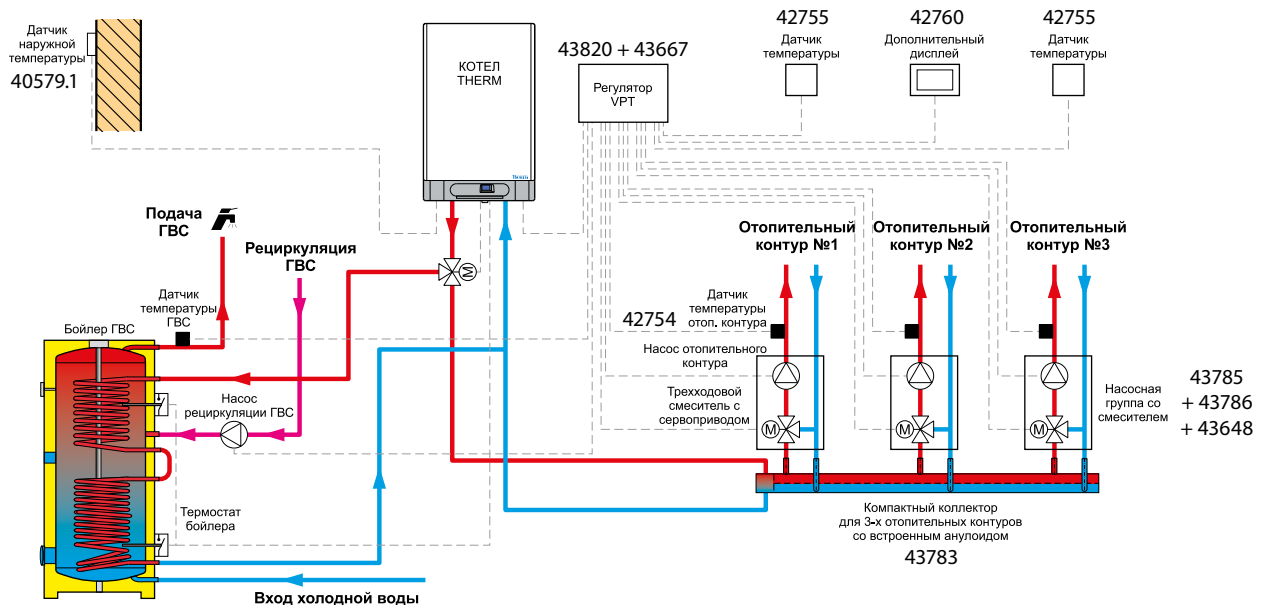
Датчик наружной температуры
40579.1

КОТЕЛ THERM

43820 + 43667
Регулятор VPT

42755
Датчик температуры

42760
Дополнительный дисплей

42755
Датчик температуры

Подача ГВС

Рециркуляция ГВС

Отопительный контур №1

Отопительный контур №2

Отопительный контур №3

Датчик температуры ГВС

Бойлер ГВС

42754
Датчик температуры отоп. контура

Насос отопительного контура

Трехходовой смеситель с сервоприводом

Насос рециркуляции ГВС

Насосная группа со смесителем

43785
+ 43786
+ 43648

Термостат бойлера

Компактный коллектор для 3-х отопительных контуров со встроенным анулоидом
43783

Вход холодной воды